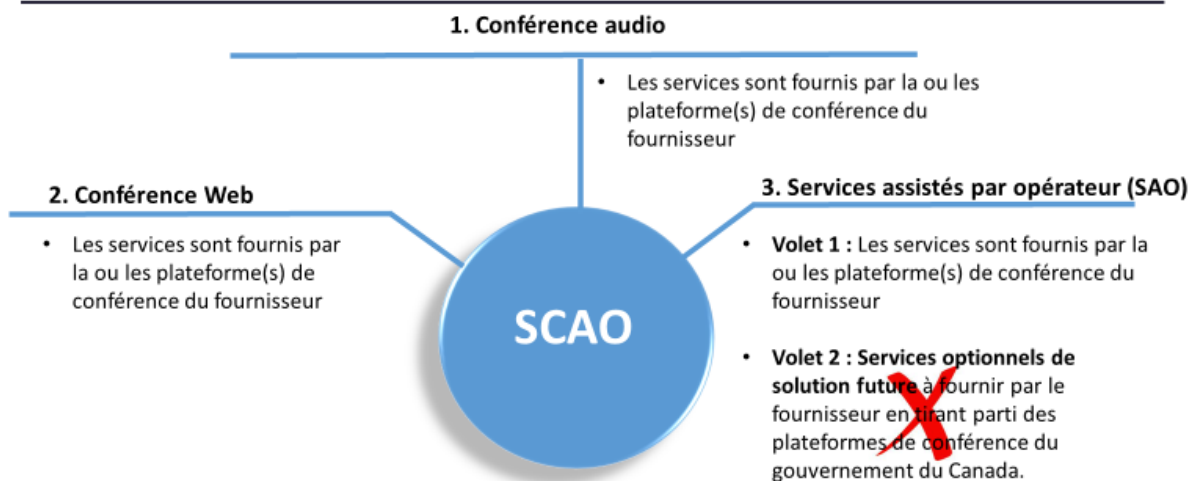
1. Conférence audio

- Les services sont fournis par la ou les plateforme(s) de conférence du fournisseur

2. Conférence Web

- Les services sont fournis par la ou les plateforme(s) de conférence du fournisseur

SCAO

3. Services assistés par opérateur (SAO)

- **Volet 1 :** Les services sont fournis par la ou les plateforme(s) de conférence du fournisseur

- **Volet 2 : Services optionnels de solution future** à fournir par le fournisseur en tirant parti des plateformes de conférence du gouvernement du Canada.